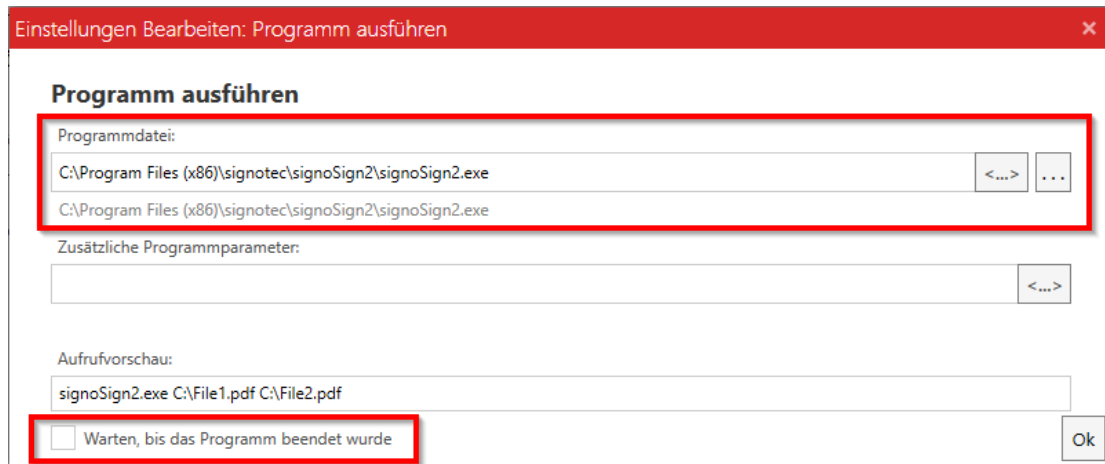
Einstellungen Bearbeiten: Programm ausführen ×

Programm ausführen

Programmdatei:

C:\Program Files (x86)\signotec\signoSign2\signoSign2.exe <...> ...

C:\Program Files (x86)\signotec\signoSign2\signoSign2.exe

Zusätzliche Programmparameter:

<...>

Aufrufvorschau:

signoSign2.exe C:\File1.pdf C:\File2.pdf

Warten, bis das Programm beendet wurde

Ok